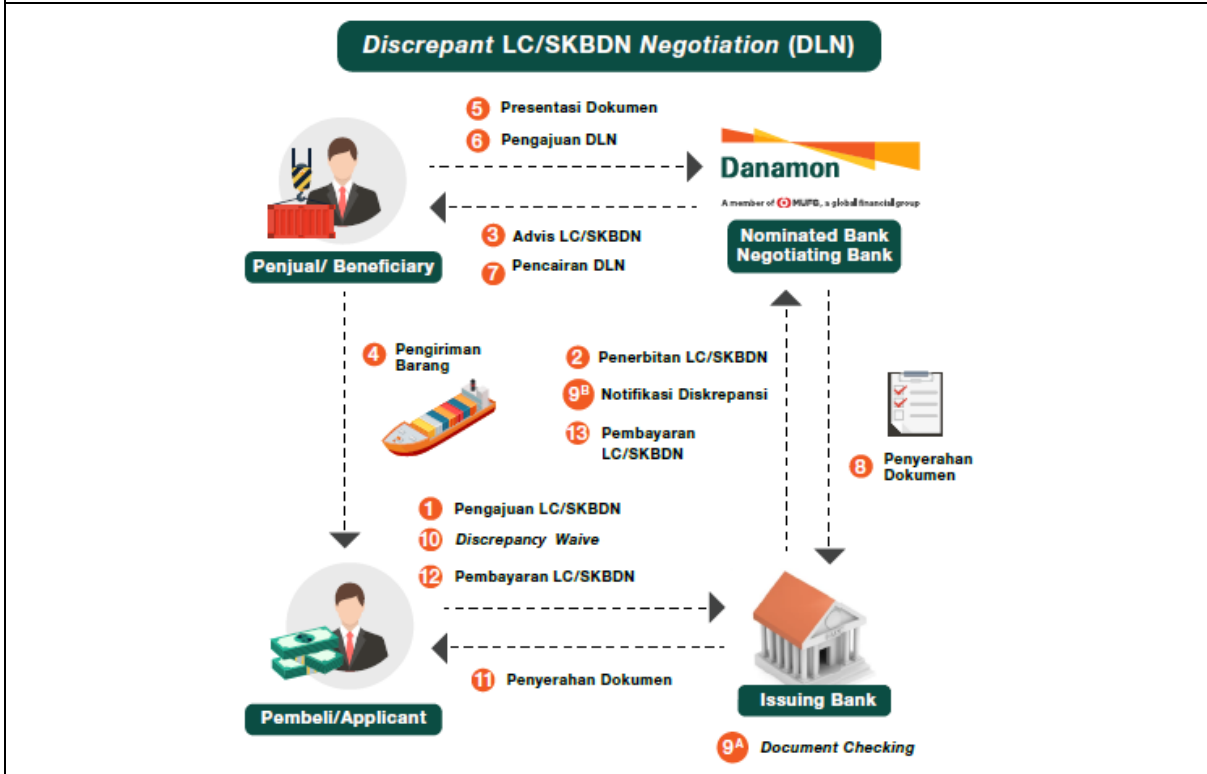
Discrepant LC/SKBDN Negotiation (DLN)

5 Presentasi Dokumen
6 Pengajuan DLN

Danamon
A member of MUFG, a global financial group

3 Advis LC/SKBDN
7 Pencairan DLN

Penjual/ Beneficiary

Nominated Bank
Negotiating Bank

4 Pengiriman Barang

2 Penerbitan LC/SKBDN
9B Notifikasi Diskrepansi
13 Pembayaran LC/SKBDN

8 Penyerahan Dokumen

1 Pengajuan LC/SKBDN
10 Discrepancy Waive
12 Pembayaran LC/SKBDN

11 Penyerahan Dokumen

Pembeli/Applicant

Issuing Bank

9A Document Checking